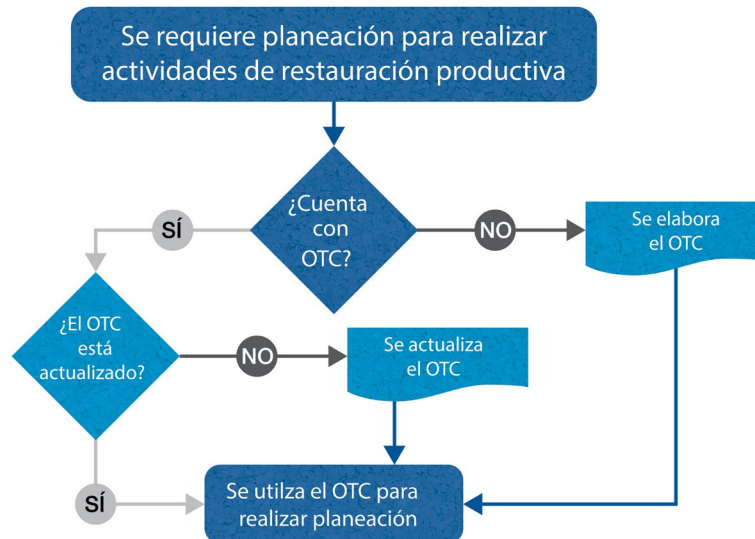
Se requiere planeación para realizar actividades de restauración productiva

¿Cuenta con OTC?

SÍ

NO

Se elabora el OTC

¿El OTC está actualizado?

NO

Se actualiza el OTC

SÍ

Se utlza el OTC para realizar planeación